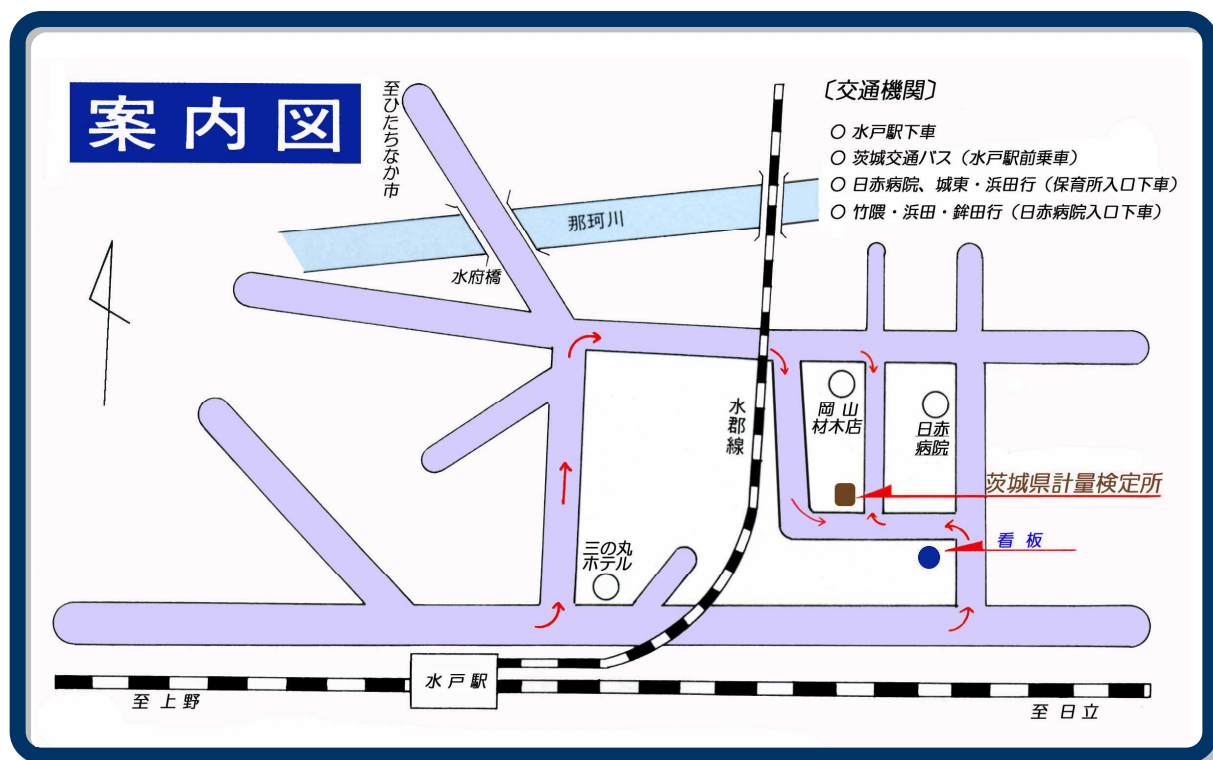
案内図

〔交通機関〕
○ 水戸駅下車
○ 茨城交通バス（水戸駅前乗車）
○ 日赤病院、城東・浜田行（保育所入口下車）
○ 竹隈・浜田・鉾田行（日赤病院入口下車）

至ひたちなか市

那珂川

水府橋

水郡線

岡山材木店

日赤病院

茨城県計量検定所

看板

三の丸ホテル

水戸駅

至上野

至日立